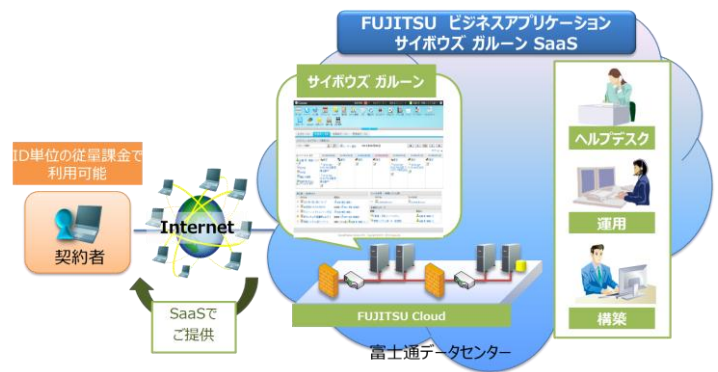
FUJITSU ビジネスアプリケーション
サイボウズ ガルーン SaaS

サイボウズ ガルーン

ID単位の従量課金で利用可能

契約者

Internet

SaaSでご提供

ヘルプデスク

運用

構築

FUJITSU Cloud

富士通データセンター